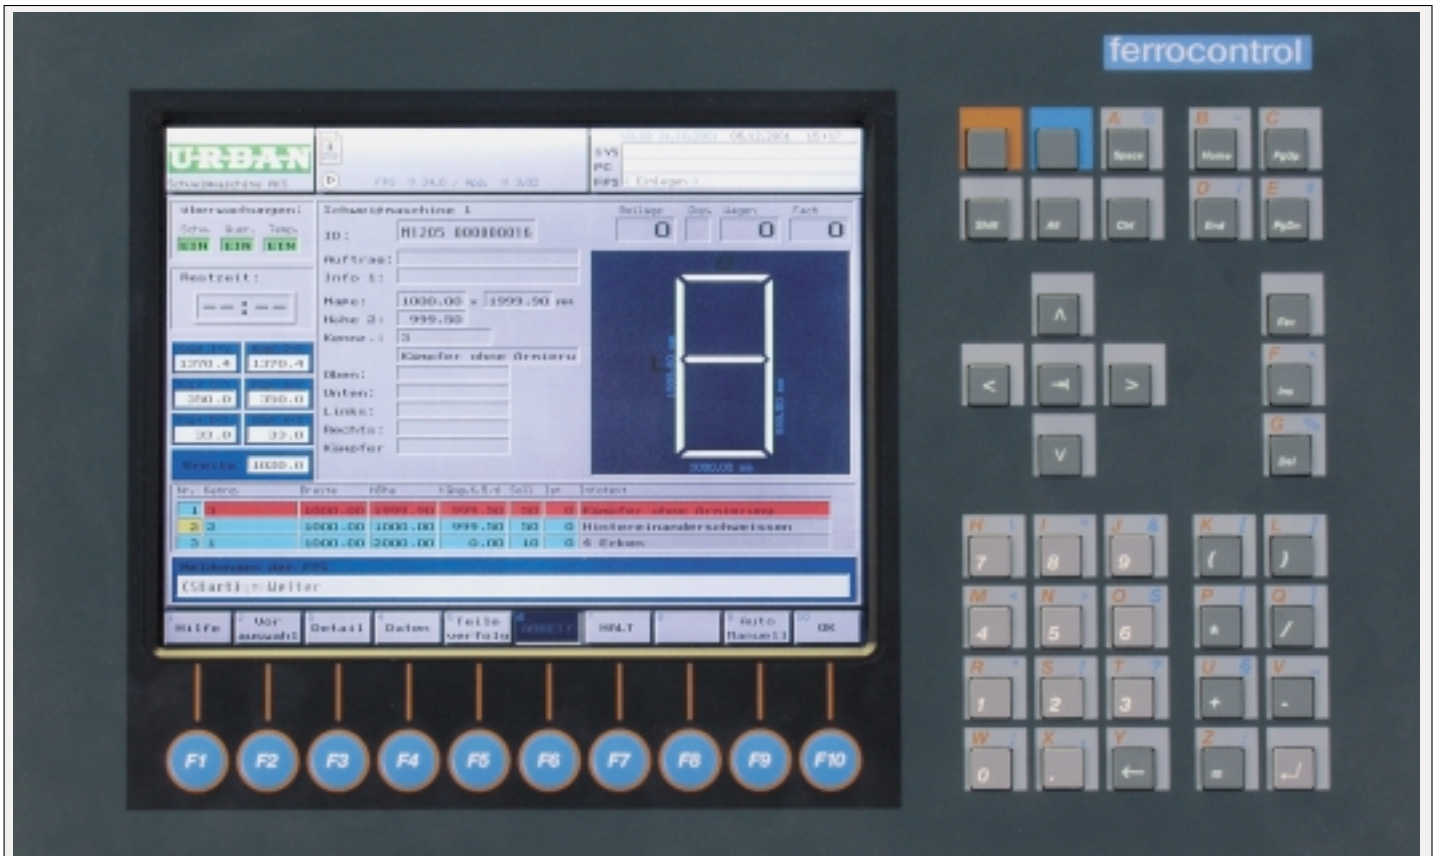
ferrocontrol

URBAN
Schweissmaschine AKS

SYS
PC
FPS Einlegen

FPS V 24.0 / Rdl. V 3.02

Überwachungen:
Schw. Quer. Temp.
EIN EIN EIN

Restzeit:
--:--

1370.4 1370.4
350.0 350.0
33.0 33.0
Breite 1000.0

Schweißmaschine 1
Beilage Gpu. Wagen Fach
0 0 0
ID: M1205 000000016
Auftrag:
Info 1:
Maße: 1000.00 x 1999.90 mm
Höhe 2: 999.50
Kennz.: 3
Kämpfer ohne Armieru
Oben:
Unten:
Links:
Rechts:
Kämpfer

1999.90 mm
999.50 mm
1000.00 mm

| Nr. | Kennz. | Breite | Höhe | Kämpf.H. | Soll | Ist | Infotext |
|---|---|---|---|---|---|---|---|
| 1 | 3 | 1000.00 | 1999.90 | 999.50 | 50 | 0 | Kämpfer ohne Armierung |
| 2 | 3 | 1000.00 | 1000.00 | 999.50 | 50 | 0 | Hintereinanderschweissen |
| 3 | 1 | 1000.00 | 2000.00 | 0.00 | 10 | 0 | 4 Ecken |

Meldungen der FPS
<Start>: Weiter

Hilfe | Vor auswahl | Detail | Daten | Teile verfolg | ARBEIT | HALT | | Auto Manuell | OK

F1 F2 F3 F4 F5 F6 F7 F8 F9 F10

A Space
B Home
C PgUp
Shift Alt Ctrl
D End
E PgDn
^
Esc
< ⇥ >
F Ins
v
G Del
H 7
I 8
J 9
K (
L )
M 4
N 5
O 6
P *
Q /
R 1
S 2
T 3
U +
V -
W 0
X .
Y ←
Z =